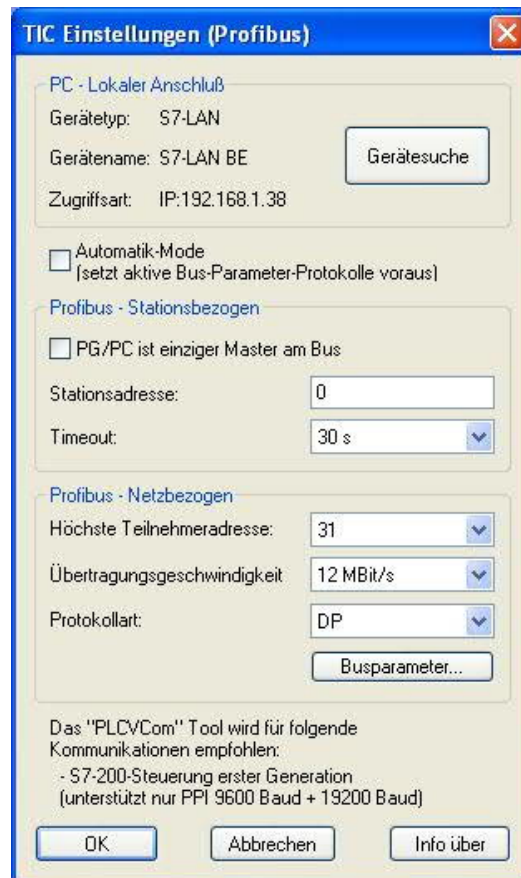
TIC Einstellungen (Profibus)

PC - Lokaler Anschluß

Gerätetyp: S7-LAN

Gerätename: S7-LAN BE

Gerätesuche

Zugriffsart: IP:192.168.1.38

Automatik-Mode
(setzt aktive Bus-Parameter-Protokolle voraus)

Profibus - Stationsbezogen

PG/PC ist einziger Master am Bus

Stationsadresse: 0

Timeout: 30 s

Profibus - Netzbezogen

Höchste Teilnehmeradresse: 31

Übertragungsgeschwindigkeit 12 MBit/s

Protokollart: DP

Busparameter...

Das "PLCVCom" Tool wird für folgende Kommunikationen empfohlen:
- S7-200-Steuerung erster Generation
(unterstützt nur PPI 9600 Baud + 19200 Baud)

OK

Abbrechen

Info über